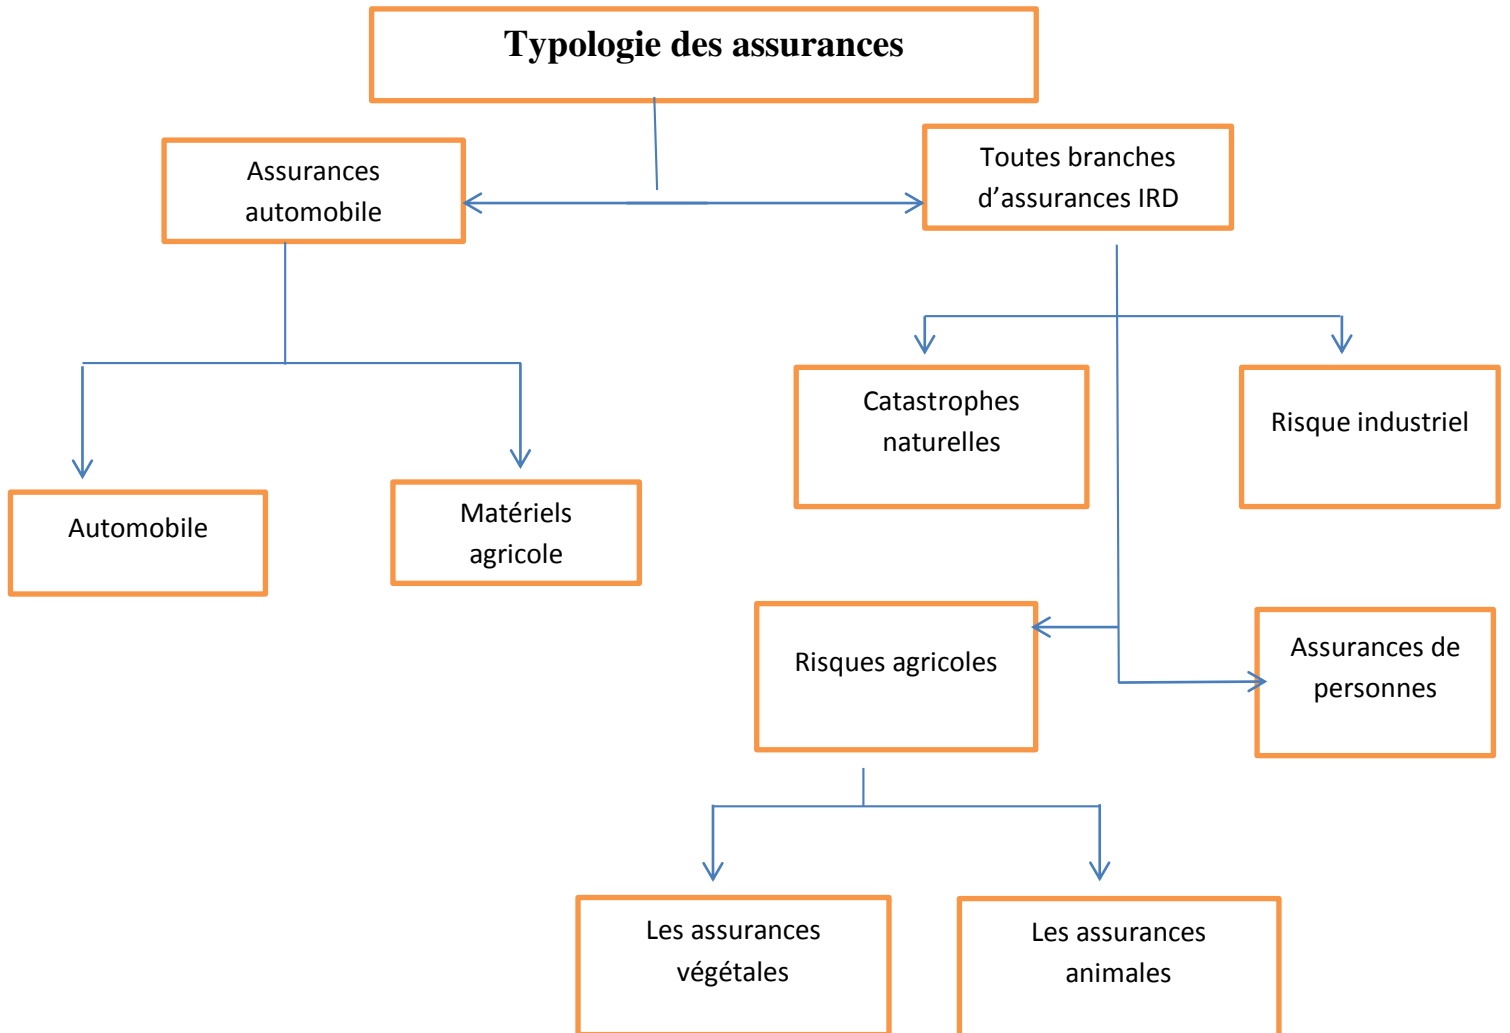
Typologie des assurances

Assurances automobile

Toutes branches d’assurances IRD

Automobile

Matériels agricole

Catastrophes naturelles

Risque industriel

Risques agricoles

Assurances de personnes

Les assurances végétales

Les assurances animales